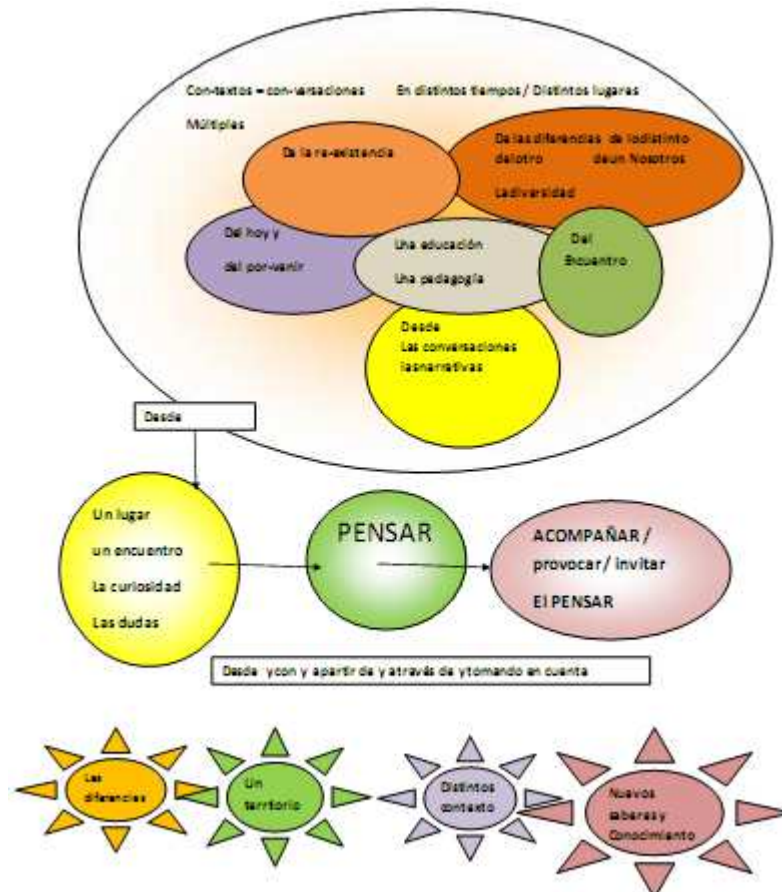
Con-textos = con-versaciones En distintos tiempos / Distintos lugares

Múltiples

De la re-existencia

De las diferencias de lodistinto delotro deun Nosotros

Ladiversidad

Del hoy y del por-venir

Una educación

Una pedagogía

Del Encuentro

Desde
Las conversaciones
lasnarrativas

Desde

Un lugar
un encuentro
La curiosidad
Las dudas

PENSAR

ACOMPAÑAR / provocar / invitar
El PENSAR

Desde ycon y apartir de y através de ytomando en cuenta

Las diferencias

Un territorio

Distintos contexto

Nuevos saberes y Conocimiento